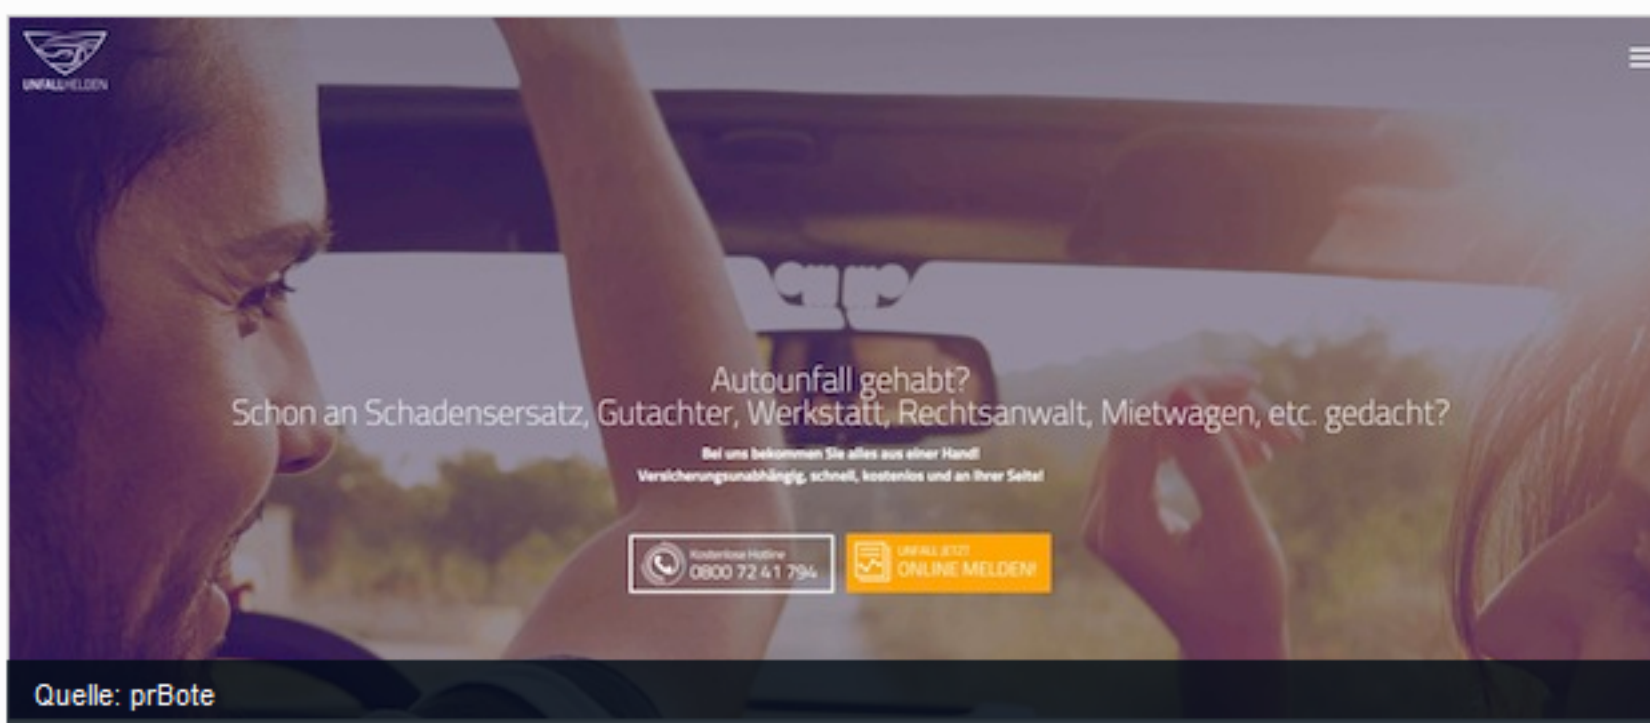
UNFALLMELDEN

Autounfall gehabt?
Schon an Schadensersatz, Gutachter, Werkstatt, Rechtsanwalt, Mietwagen, etc. gedacht?

Bei uns bekommen Sie alles aus einer Hand!
Versicherungsunabhängig, schnell, kostenlos und an Ihrer Seite!

Kostenlose Hotline
0800 72 41 794

UNFALL JETZT
ONLINE MELDEN!

Quelle: prBote